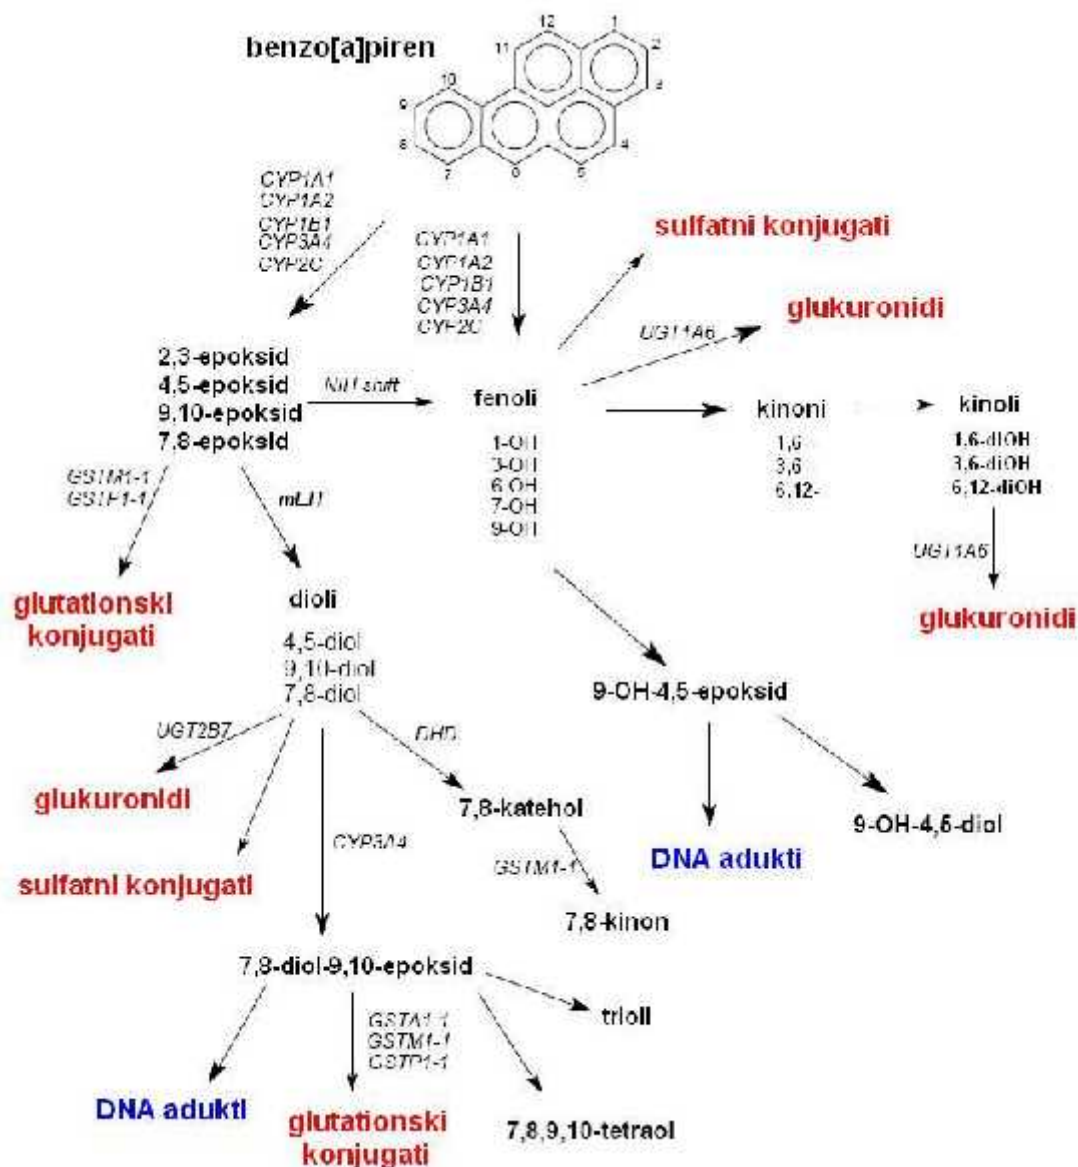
benzo[a]piren

12
1
2
3
11
10
9
8
7
6
5
4

CYP1A1
CYP1A2
CYP1B1
CYP3A4
CYP2C

CYP1A1
CYP1A2
CYP1B1
CYP3A4
CYP2C

sulfatni konjugati

glukuronidi

UGT1A6

2,3-epoksid
4,5-epoksid
9,10-epoksid
7,8-epoksid

NIH shift

fenoli

1-OH
3-OH
6-OH
7-OH
9-OH

kinoni

1,6-
3,6-
6,12-

kinoli

1,6-diOH
3,6-diOH
6,12-diOH

UGT1A6

glukuronidi

GSTM1-1
GSTP1-1

mEH

glutationski konjugati

dioli

4,5-diol
9,10-diol
7,8-diol

9-OH-4,5-epoksid

UGT2B7

DHD

glukuronidi

7,8-katehol

9-OH-4,5-diol

DNA adukti

CYP3A4

sulfatni konjugati

GSTM1-1

7,8-kinon

7,8-diol-9,10-epoksid

trioli

GSTA1-1
GSTM1-1
GSTP1-1

DNA adukti

glutationski konjugati

7,8,9,10-tetraol